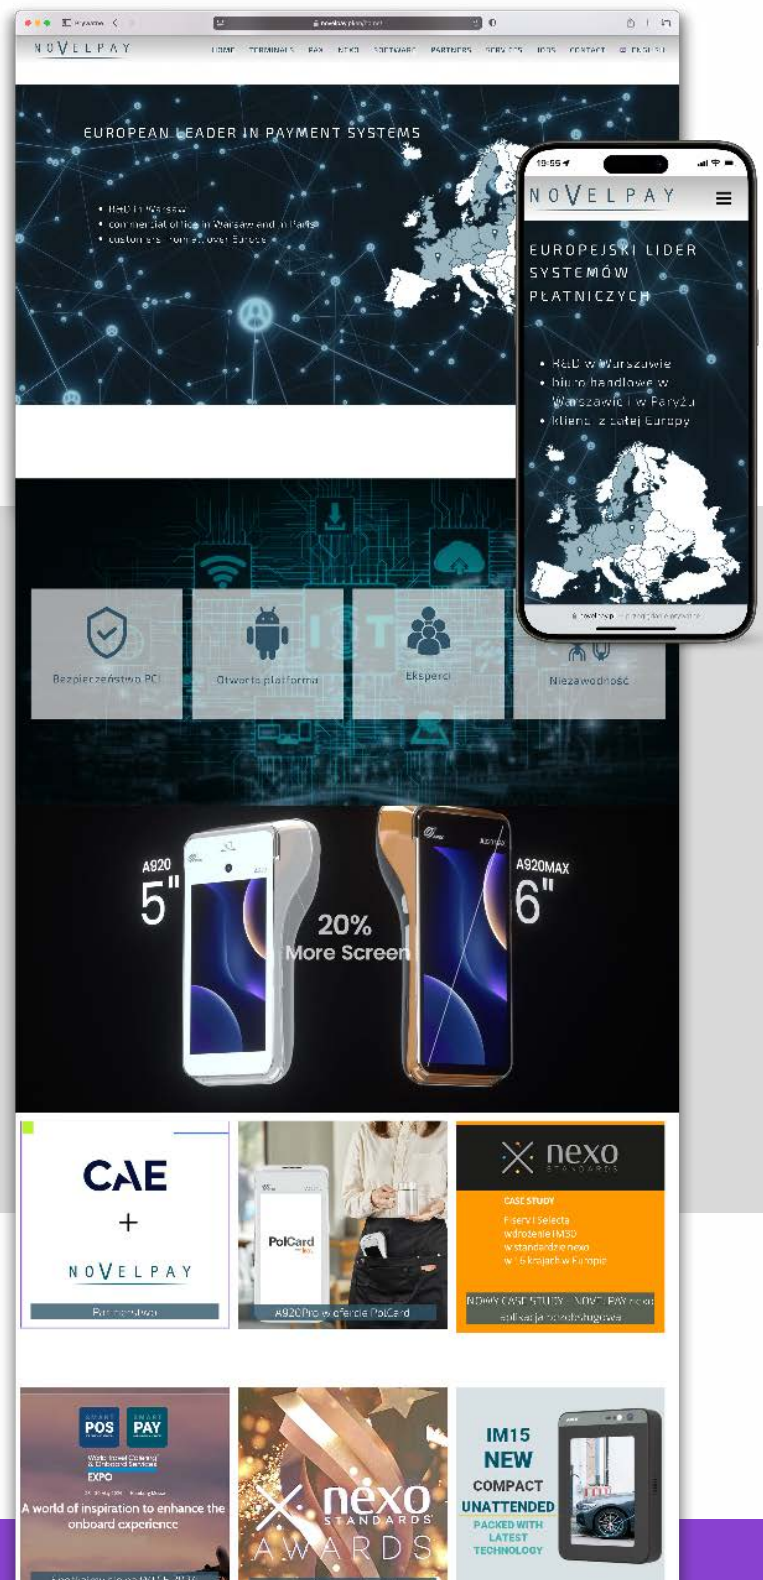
NOVELPAY

HOME TERMINALS PAX ETKO SOFTWARE PARTNERS SERVICES JOBS CONTACT ENGLISH

EUROPEAN LEADER IN PAYMENT SYSTEMS

• R&D in Warsaw
• commercial offices in Warsaw and in Paris
• customers from all over Europe

19:55

NOVELPAY

EUROPEJSKI LIDER SYSTEMÓW PŁATNICZYCH

• R&D w Warszawie
• biuro handlowe w Warszawie i w Paryżu
• klienci z całej Europy

Bezpieczeństwo PCI

Otwarta platforma

Eksperci

Niezawodność

A920 5"

20% More Screen

A920MAX 6"

CAE + NOVELPAY

Partnerstwo

PolCard

A920Pro w ofercie PolCard

nexo STANDARDS

CASE STUDY

Fiserv i Selecta wdrożenie IM30 w standardzie nexo w 6 krajach w Europie

NOWY CASE STUDY - NOVELPAY nexo aplikacja samoobsługowa

SMART POS SMART PAY

EXPO

A world of inspiration to enhance the onboard experience

nexo STANDARDS AWARDS

IM15 NEW COMPACT UNATTENDED PACKED WITH LATEST TECHNOLOGY